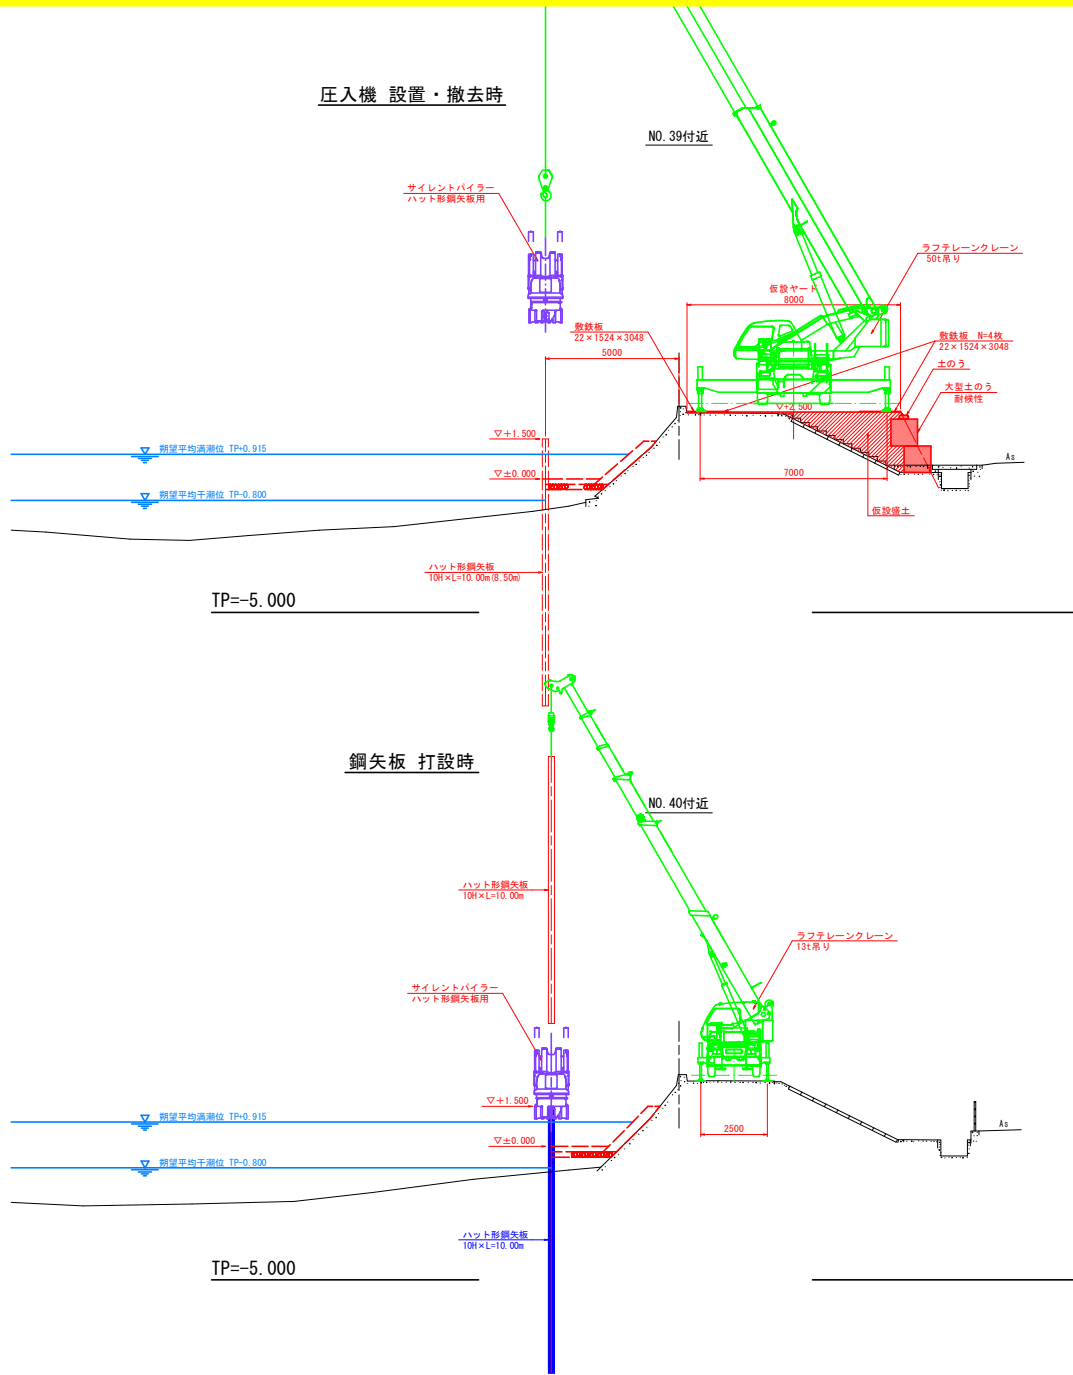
圧入機 設置・撤去時

NO.39付近

サイレントパイラー
ハット形鋼矢板用

ラフテレーンクレーン
50t吊り

仮設ヤード
8000

敷鉄板
22×1524×3048

5000

敷鉄板 N=4枚
22×1524×3048

土のう

大型土のう
耐候性

▽+2.500

▽+1.500

朔望平均満潮位 TP+0.915

▽±0.000

7000

As

朔望平均干潮位 TP-0.800

仮設盛土

ハット形鋼矢板
10H×L=10.00m(8.50m)

TP=-5.000

鋼矢板 打設時

NO.40付近

ハット形鋼矢板
10H×L=10.00m

ラフテレーンクレーン
13t吊り

サイレントパイラー
ハット形鋼矢板用

▽+1.500

朔望平均満潮位 TP+0.915

2500

As

▽±0.000

朔望平均干潮位 TP-0.800

ハット形鋼矢板
10H×L=10.00m

TP=-5.000